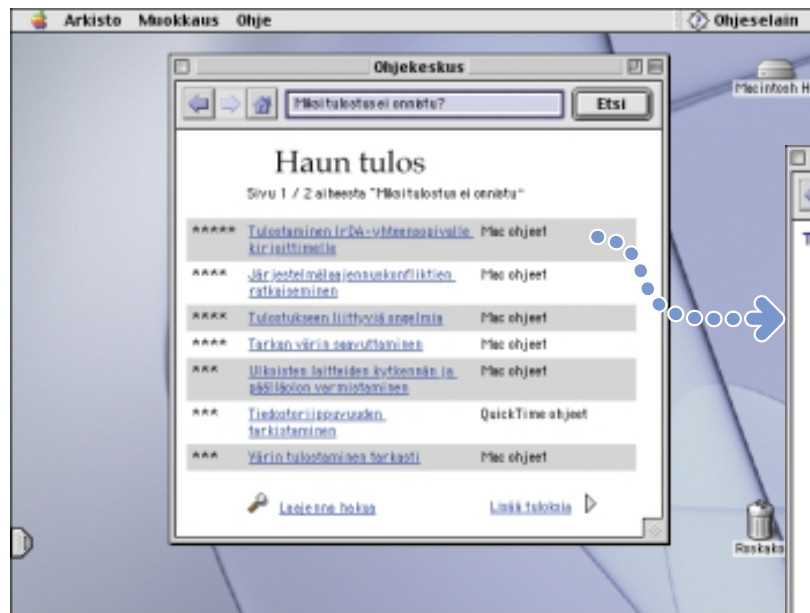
Arkisto Muokkaus Ohje

Ohjeselain

Macintosh H

Ohjekeskus

Miksi tulostus ei onnistu?

Etsi

Haun tulos

Sivu 1 / 2 aiheesta "Miksi tulostus ei onnistu"

| | | |
|---|---|---|
| ***** | Tulostaminen IrDA-yhteensopivalle kirjoittimelle | Mac ohjeet |
| **** | Järjestelmälaajennuskonfliktien ratkaiseminen | Mac ohjeet |
| **** | Tulostukseen liittyviä ongelmia | Mac ohjeet |
| **** | Tarkan värin saavuttaminen | Mac ohjeet |
| *** | Ulkoisten laitteiden kytkennän ja päälläolon varmistaminen | Mac ohjeet |
| *** | Tiedostoriippuvuuden tarkistaminen | QuickTime ohjeet |
| *** | Värin tulostaminen tarkasti | Mac ohjeet |

Laajenna haku

Lisää tuloksia

T

Roskakori